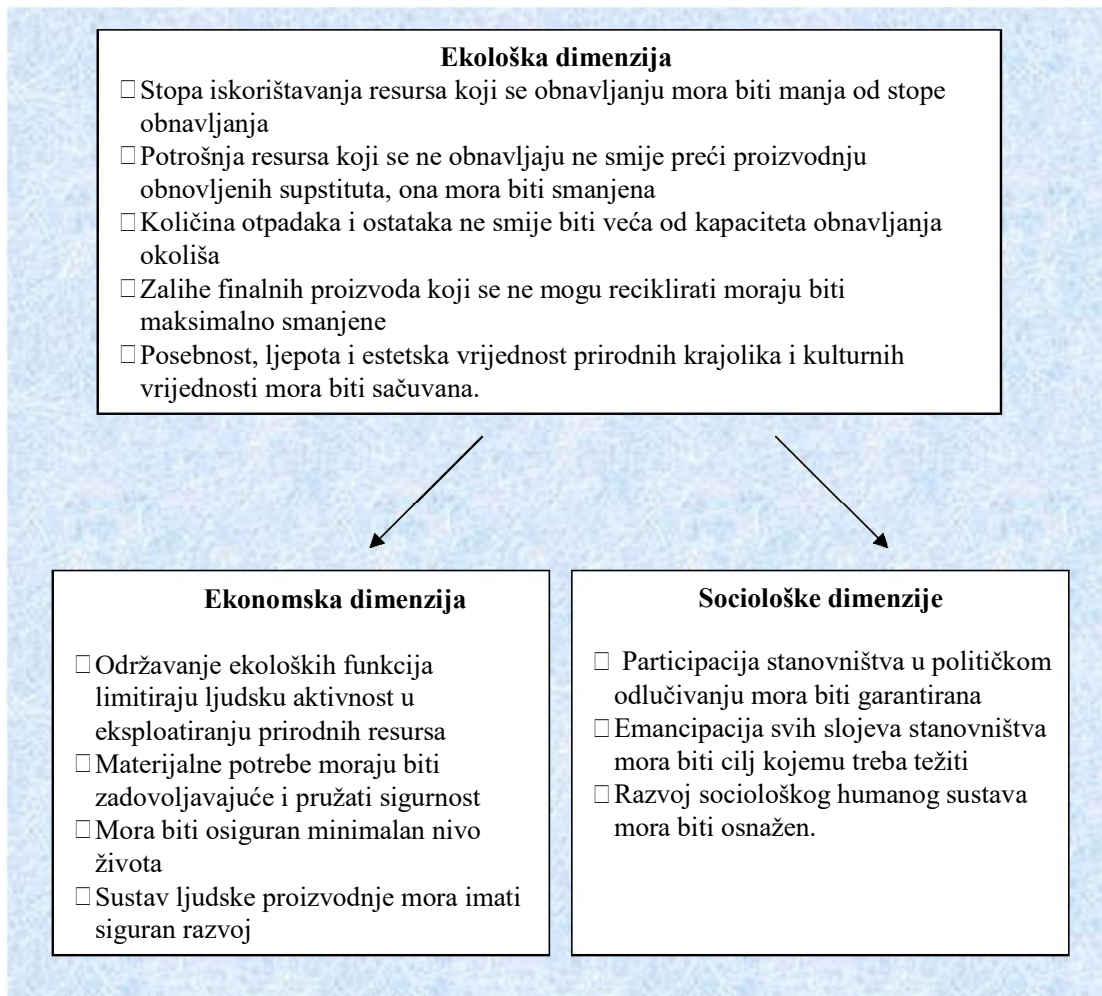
**Ekološka dimenzija**

□ Stopa iskorištavanja resursa koji se obnavljanju mora biti manja od stope obnavljanja
□ Potrošnja resursa koji se ne obnavljaju ne smije preći proizvodnju obnovljenih supstituta, ona mora biti smanjena
□ Količina otpadaka i ostataka ne smije biti veća od kapaciteta obnavljanja okoliša
□ Zalihe finalnih proizvoda koji se ne mogu reciklirati moraju biti maksimalno smanjene
□ Posebnost, ljepota i estetska vrijednost prirodnih krajolika i kulturnih vrijednosti mora biti sačuvana.

**Ekonomska dimenzija**

□ Održavanje ekoloških funkcija limitiraju ljudsku aktivnost u eksploatiranju prirodnih resursa
□ Materijalne potrebe moraju biti zadovoljavajuće i pružati sigurnost
□ Mora biti osiguran minimalan nivo života
□ Sustav ljudske proizvodnje mora imati siguran razvoj

**Sociološke dimenzije**

□ Participacija stanovništva u političkom odlučivanju mora biti garantirana
□ Emancipacija svih slojeva stanovništva mora biti cilj kojemu treba težiti
□ Razvoj sociološkog humanog sustava mora biti osnažen.